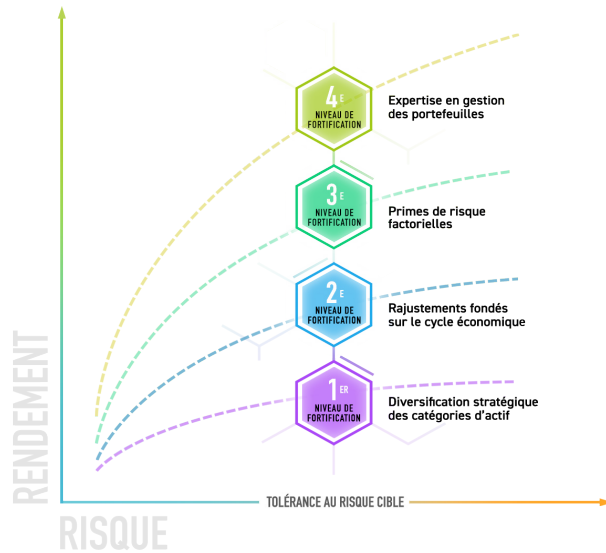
4E NIVEAU DE FORTIFICATION

Expertise en gestion des portefeuilles

3E NIVEAU DE FORTIFICATION

Primes de risque factorielles

2E NIVEAU DE FORTIFICATION

Rajustements fondés sur le cycle économique

1ER NIVEAU DE FORTIFICATION

Diversification stratégique des catégories d'actif

RENDEMENT

TOLÉRANCE AU RISQUE CIBLE

RISQUE